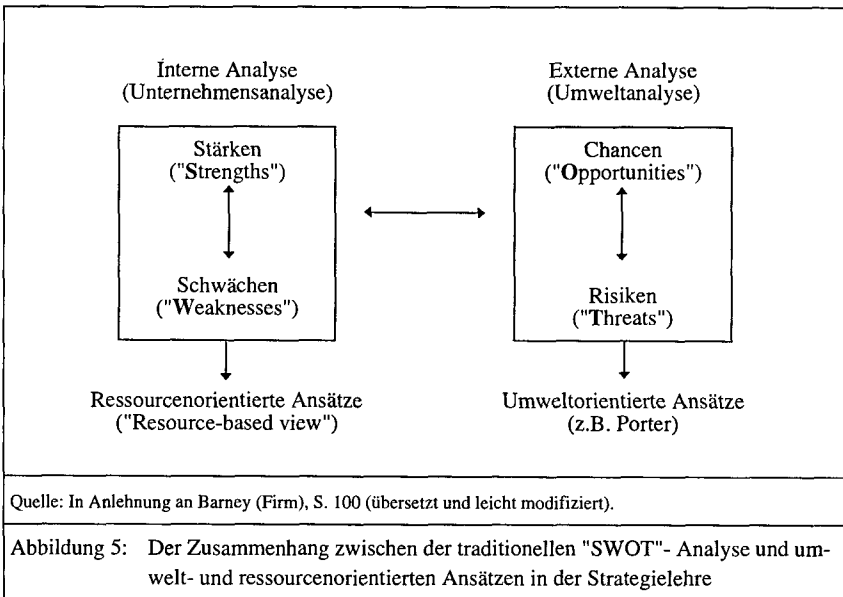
Interne Analyse
(Unternehmensanalyse)

Stärken
("Strengths")

Schwächen
("Weaknesses")

Ressourcenorientierte Ansätze
("Resource-based view")

Externe Analyse
(Umweltanalyse)

Chancen
("Opportunities")

Risiken
("Threats")

Umweltorientierte Ansätze
(z.B. Porter)

Quelle: In Anlehnung an Barney (Firm), S. 100 (übersetzt und leicht modifiziert).

Abbildung 5: Der Zusammenhang zwischen der traditionellen "SWOT"- Analyse und umwelt- und ressourcenorientierten Ansätzen in der Strategielehre